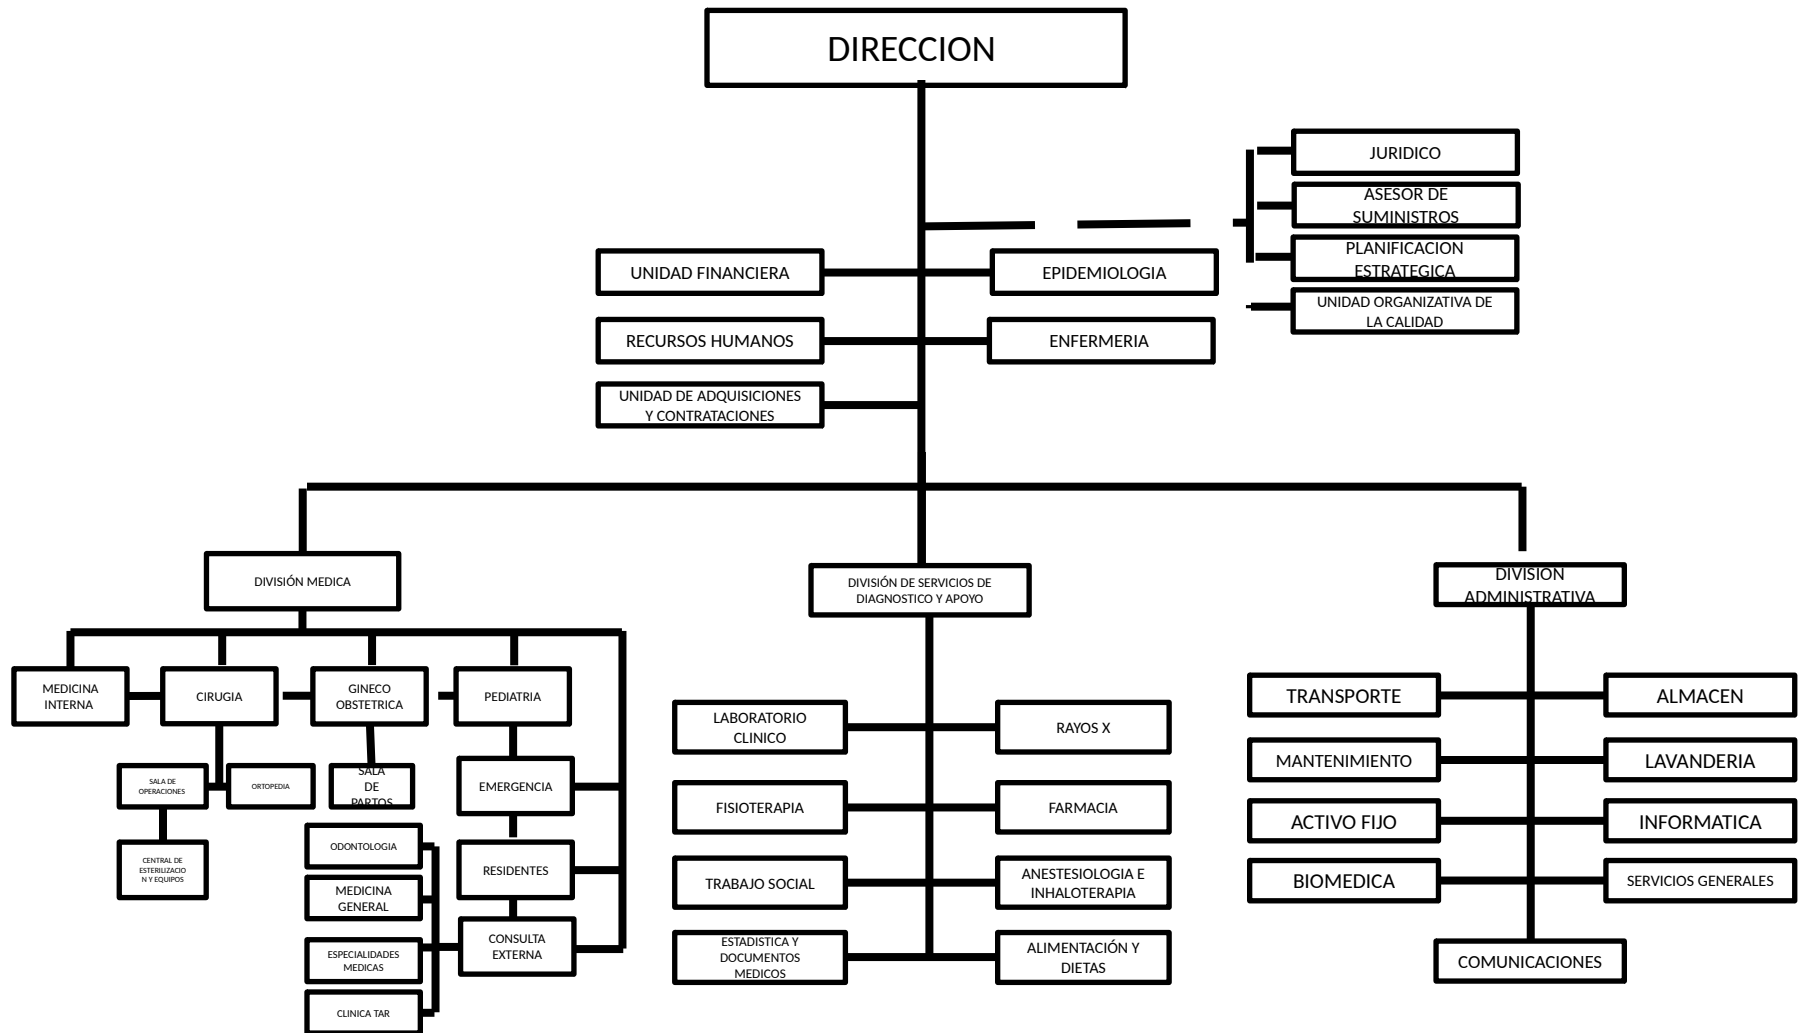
DIRECCION

JURIDICO
ASESOR DE SUMINISTROS
PLANIFICACION ESTRATEGICA
UNIDAD ORGANIZATIVA DE LA CALIDAD

UNIDAD FINANCIERA
EPIDEMIOLOGIA
RECURSOS HUMANOS
ENFERMERIA
UNIDAD DE ADQUISICIONES Y CONTRATACIONES

DIVISIÓN MEDICA
DIVISIÓN DE SERVICIOS DE DIAGNOSTICO Y APOYO
DIVISION ADMINISTRATIVA

MEDICINA INTERNA
CIRUGIA
GINECO OBSTETRICA
PEDIATRIA
SALA DE OPERACIONES
ORTOPEDIA
SALA DE PARTOS
CENTRAL DE ESTERILIZACION Y EQUIPOS
EMERGENCIA
RESIDENTES
CONSULTA EXTERNA
ODONTOLOGIA
MEDICINA GENERAL
ESPECIALIDADES MEDICAS
CLINICA TAR

LABORATORIO CLINICO
RAYOS X
FISIOTERAPIA
FARMACIA
TRABAJO SOCIAL
ANESTESIOLOGIA E INHALOTERAPIA
ESTADISTICA Y DOCUMENTOS MEDICOS
ALIMENTACIÓN Y DIETAS

TRANSPORTE
ALMACEN
MANTENIMIENTO
LAVANDERIA
ACTIVO FIJO
INFORMATICA
BIOMEDICA
SERVICIOS GENERALES
COMUNICACIONES